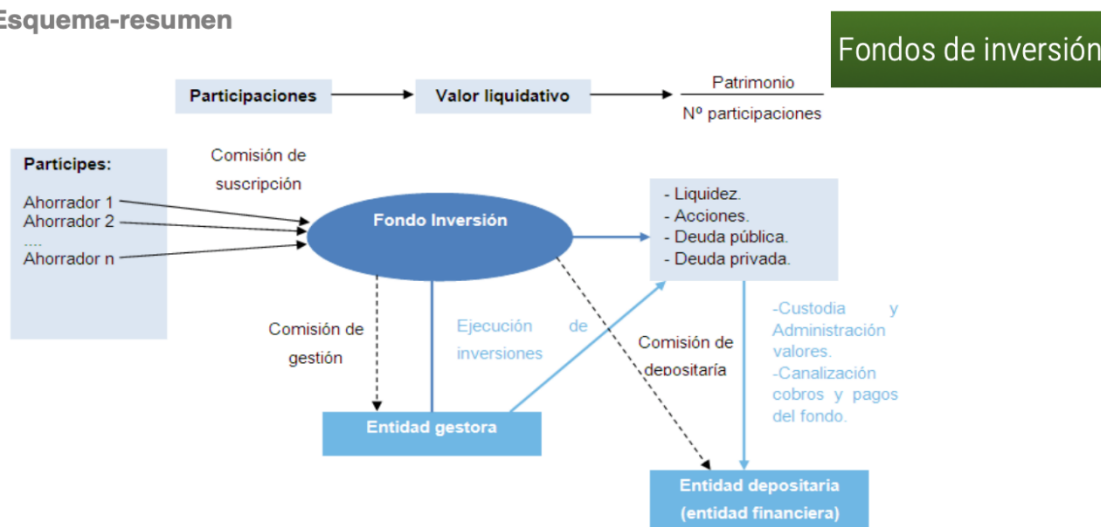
Esquema-resumen

Fondos de inversión

Participaciones → Valor liquidativo → $\frac{\text{Patrimonio}}{\text{Nº participaciones}}$

Partícipes:
Ahorrador 1
Ahorrador 2
....
Ahorrador n

Comisión de suscripción

Fondo Inversión

- Liquidez.
- Acciones.
- Deuda pública.
- Deuda privada.

Comisión de gestión

Ejecución de inversiones

Comisión de depositaría

-Custodia y Administración valores.
-Canalización cobros y pagos del fondo.

Entidad gestora

Entidad depositaria (entidad financiera)